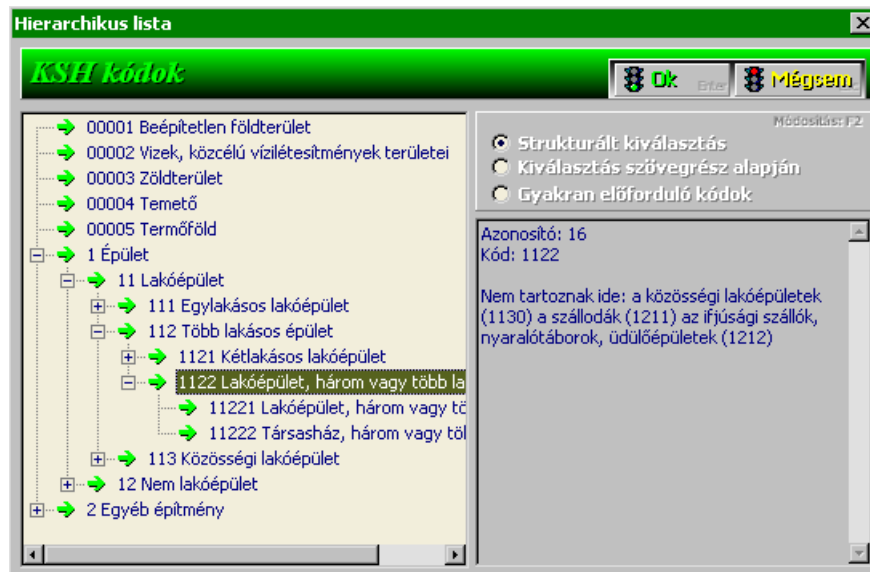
Hierarchikus lista

KSH kódok

Ok Enter Mégsem

Módosítás: F2

00001 Beépítetlen földterület
00002 Vizek, közcélú vízilétesítmények területei
00003 Zöldterület
00004 Temető
00005 Termőföld
1 Épület
11 Lakóépület
111 Egylakásos lakóépület
112 Több lakásos épület
1121 Kétlakásos lakóépület
1122 Lakóépület, három vagy több la
11221 Lakóépület, három vagy tö
11222 Társasház, három vagy től
113 Közösségi lakóépület
12 Nem lakóépület
2 Egyéb építmény

Strukturált kiválasztás
Kiválasztás szövegrész alapján
Gyakran előforduló kódok

Azonosító: 16
Kód: 1122

Nem tartoznak ide: a közösségi lakóépületek (1130) a szállodák (1211) az ifjúsági szállók, nyaralótáborok, üdülőépületek (1212)